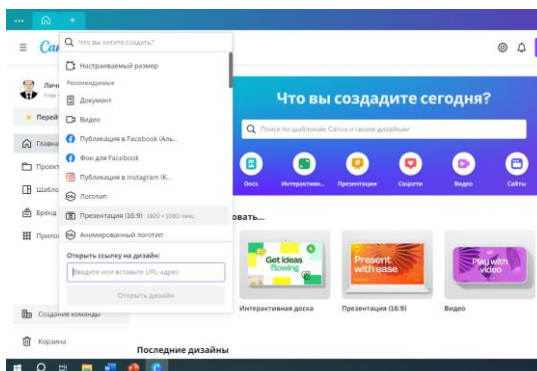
Что вы хотите создать?

Настраиваемый размер

Рекомендуемые

Документ

Видео

Публикация в Facebook (Аль...

Фон для Facebook

Публикация в Instagram (К...

Логотип

Презентация (16:9) 1920 × 1080 пикс.

Анимированный логотип

Открыть ссылку на дизайн:

Введите или вставьте URL-адрес

Открыть дизайн

Ca

Личн

Free

Перей

Главна

Проект

Шабло

Бренд

Прилож

Создание команды

Корзина

Что вы создадите сегодня?

Поиск по шаблонам Canva и своим дизайнам

Docs

Интерактивн...

Презентации

Соцсети

Видео

Сайты

овать...

Get ideas flowing

Present with ease

Play with video

Интерактивная доска

Презентация (16:9)

Видео

Последние дизайны